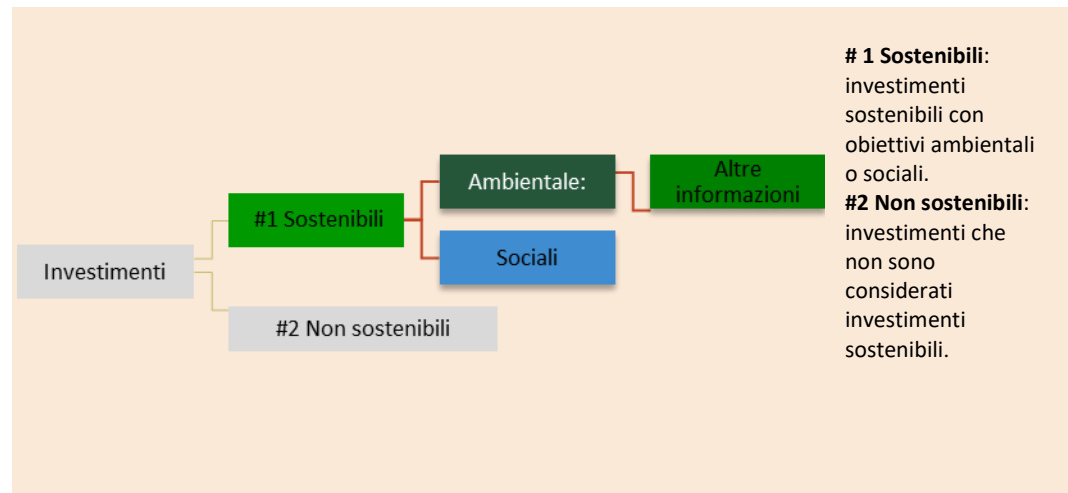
Investimenti

#1 Sostenibili

Ambientale:

Altre informazioni

Sociali

#2 Non sostenibili

**# 1 Sostenibili**: investimenti sostenibili con obiettivi ambientali o sociali.
**#2 Non sostenibili**: investimenti che non sono considerati investimenti sostenibili.